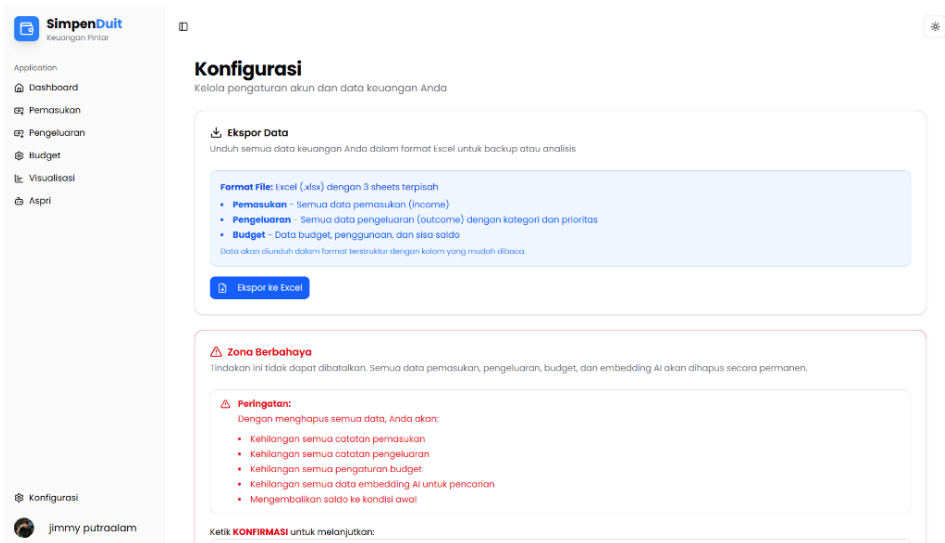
SimpenDuit
Keuangan Pintar

Application
Dashboard
Pemasukan
Pengeluaran
Budget
Visualisasi
Aspri

Konfigurasi
jimmy putraalam

Konfigurasi
Kelola pengaturan akun dan data keuangan Anda

Ekspor Data
Unduh semua data keuangan Anda dalam format Excel untuk backup atau analisis

Format File: Excel (.xlsx) dengan 3 sheets terpisah
• Pemasukan - Semua data pemasukan (income)
• Pengeluaran - Semua data pengeluaran (outcome) dengan kategori dan prioritas
• Budget - Data budget, penggunaan, dan sisa saldo
Data akan diunduh dalam format terstruktur dengan kolom yang mudah dibaca.

Ekspor ke Excel

Zona Berbahaya
Tindakan ini tidak dapat dibatalkan. Semua data pemasukan, pengeluaran, budget, dan embedding AI akan dihapus secara permanen.

Peringatan:
Dengan menghapus semua data, Anda akan:
• Kehilangan semua catatan pemasukan
• Kehilangan semua catatan pengeluaran
• Kehilangan semua pengaturan budget
• Kehilangan semua data embedding AI untuk pencarian
• Mengembalikan saldo ke kondisi awal

Ketik KONFIRMASI untuk melanjutkan: